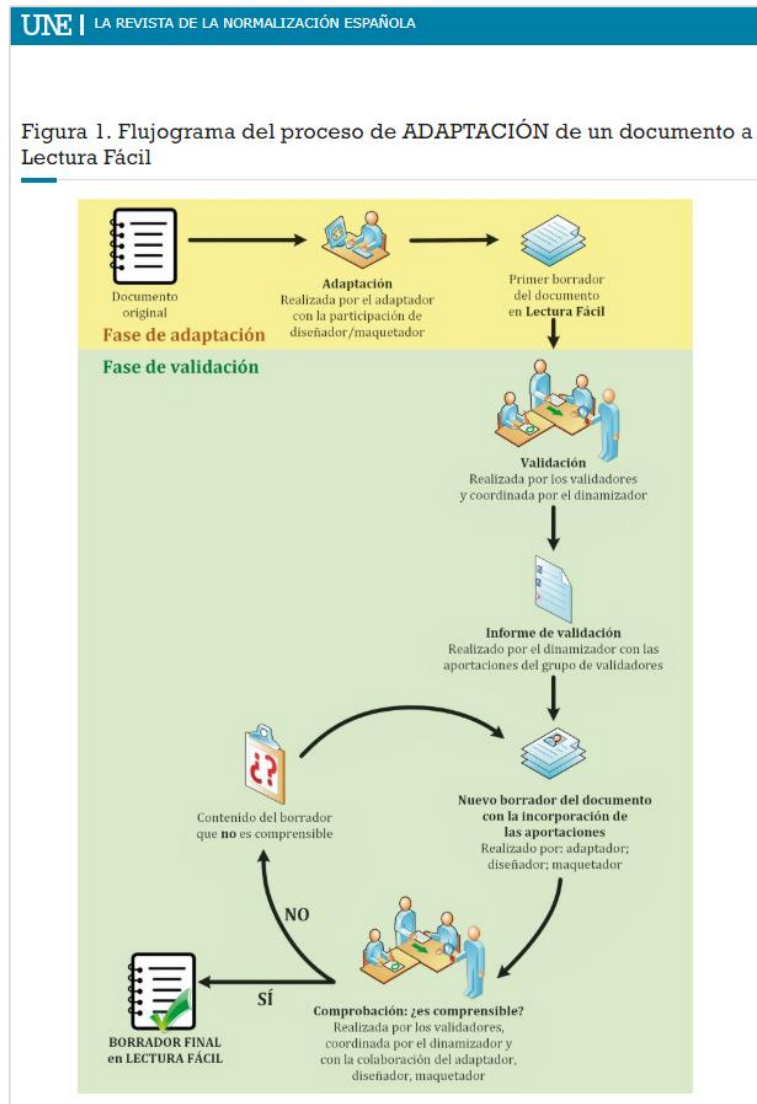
UNE | LA REVISTA DE LA NORMALIZACIÓN ESPAÑOLA

Figura 1. Flujograma del proceso de ADAPTACIÓN de un documento a Lectura Fácil

Documento original

Adaptación
Realizada por el adaptador con la participación de diseñador/maquetador

Primer borrador del documento en Lectura Fácil

Fase de adaptación

Fase de validación

Validación
Realizada por los validadores y coordinada por el dinamizador

Informe de validación
Realizado por el dinamizador con las aportaciones del grupo de validadores

¿?

Contenido del borrador que no es comprensible

Nuevo borrador del documento con la incorporación de las aportaciones
Realizado por: adaptador; diseñador; maquetador

NO

SÍ

BORRADOR FINAL en LECTURA FÁCIL

Comprobación: ¿es comprensible?
Realizada por los validadores, coordinada por el dinamizador y con la colaboración del adaptador, diseñador, maquetador